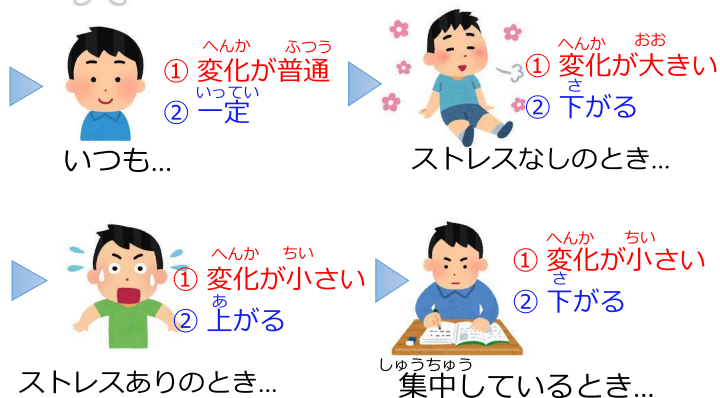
① 変化(へんか)が普通(ふつう)
② 一定(いってい)
いつも…

① 変化(へんか)が大(おお)きい
② 下(さ)がる
ストレスなしのとき…

① 変化(へんか)が小(ちい)さい
② 上(あ)がる
ストレスありのとき…

① 変化(へんか)が小(ちい)さい
② 下(さ)がる
集中(しゅうちゅう)しているとき…